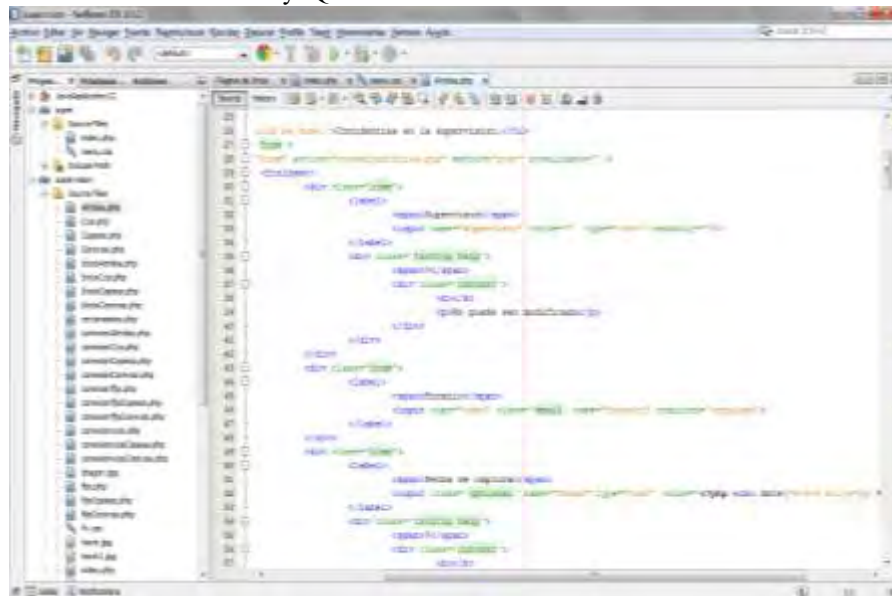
Supervisor - NetBeans IDE 8.0.2

Archivo Editar Ver Navegar Fuente Reestructurar Ejecutar Depurar Perfil Team Herramientas Ventana Ayuda

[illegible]

<h1>Incidentes en la supervisión.</h1>

<fieldset>

<div class="item">

<label>

<span>Supervisor</span>

<input

</label>

<div class="tooltip help">

<span>?</span>

<div class="content">

<b></b>

<p>No puede ser modificado</p>

</div>

</div>

</div>

<div class="item">

<label>

<span>Bitacora</span>

<input

</label>

</div>

<div class="item">

<label>

<span>Fecha de captura</span>

<input <?php echo date(

</label>

<div class="tooltip help">

<span>?</span>

<div class="content">

<b></b>